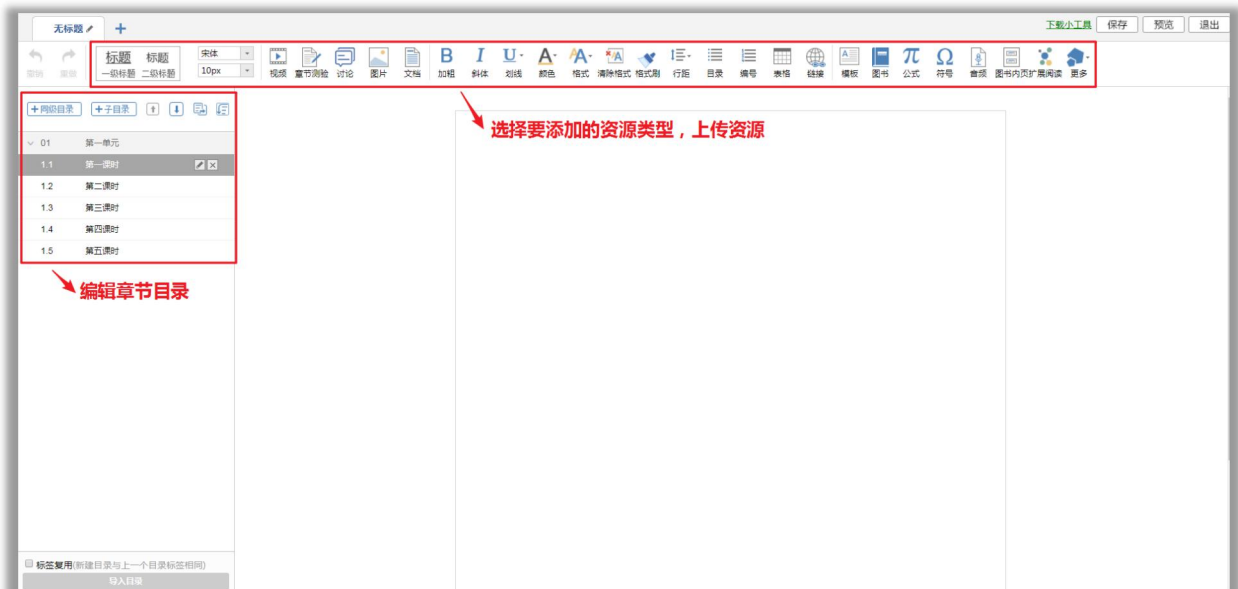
无标题 +

下载小工具 保存 预览 退出

撤销 重做 标题 一级标题 标题 二级标题 宋体 10px 视频 章节测验 讨论 图片 文档 B 加粗 I 斜体 U 划线 A 颜色 A 格式 清除格式 格式刷 行距 目录 编号 表格 链接 模板 图书 π 公式 Ω 符号 音频 图书内页 扩展阅读 更多

+同级目录 +子目录

| | |
|---|---|
| 01 | 第一单元 |
| 1.1 | 第一课时 |
| 1.2 | 第二课时 |
| 1.3 | 第三课时 |
| 1.4 | 第四课时 |
| 1.5 | 第五课时 |

选择要添加的资源类型，上传资源

编辑章节目录

标签复用(新建目录与上一个目录标签相同)

导入目录